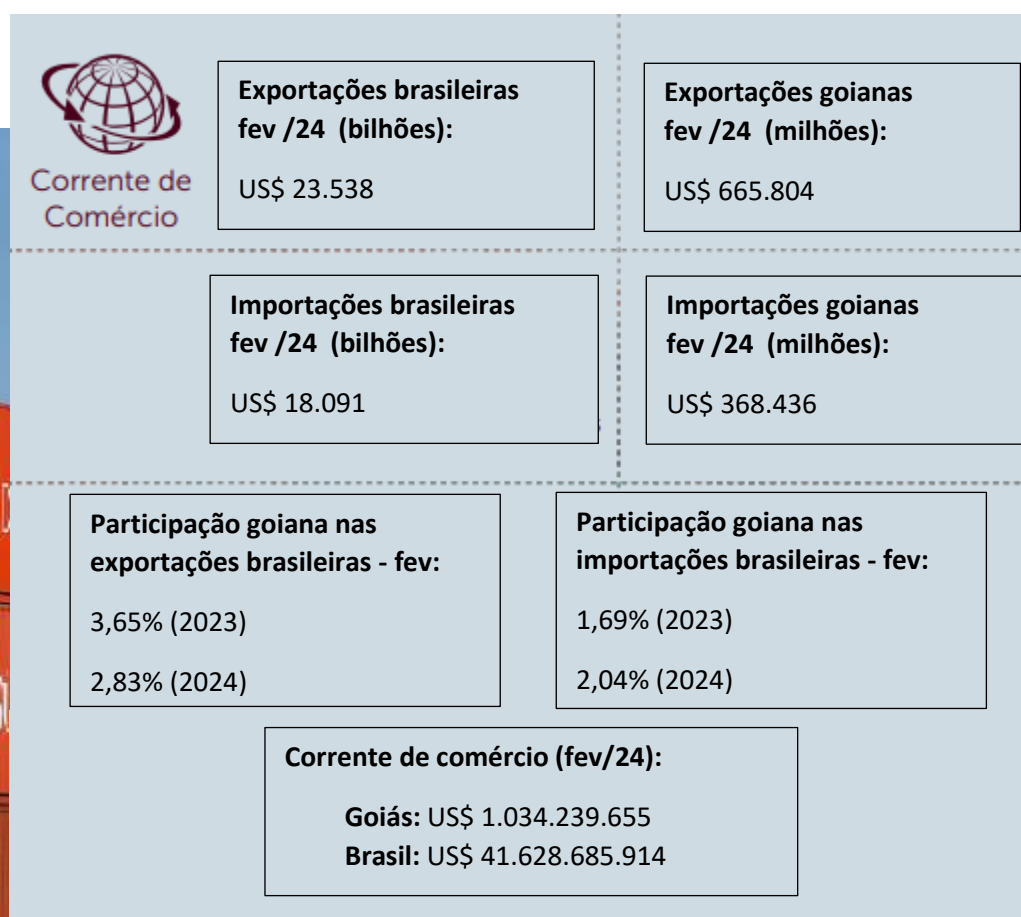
Corrente de Comércio

**Exportações brasileiras fev /24 (bilhões):**

US$ 23.538

**Exportações goianas fev /24 (milhões):**

US$ 665.804

**Importações brasileiras fev /24 (bilhões):**

US$ 18.091

**Importações goianas fev /24 (milhões):**

US$ 368.436

**Participação goiana nas exportações brasileiras - fev:**

3,65% (2023)

2,83% (2024)

**Participação goiana nas importações brasileiras - fev:**

1,69% (2023)

2,04% (2024)

**Corrente de comércio (fev/24):**

**Goiás:** US$ 1.034.239.655
**Brasil:** US$ 41.628.685.914